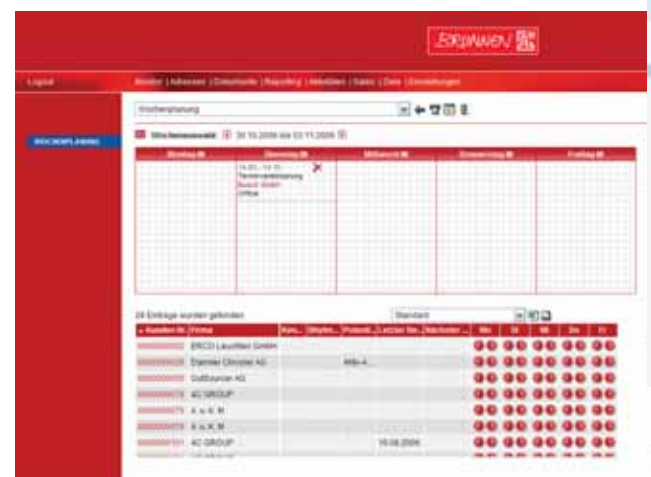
BRUNNEN

Logout

Monitor | Adressen | Dokumente | Reporting | Aktivitäten | Sales | Ziele | Einstellungen

Wochenplanung

WOCHENPLANUNG

Wochenauswahl: 30.10.2006 bis 03.11.2006

| Montag | Dienstag | Mittwoch | Donnerstag | Freitag |
|---|---|---|---|---|
| | 14:00 - 14:15 Terminvereinbarung Bosch GmbH Office | | | |

24 Einträge wurden gefunden

Standard

| Kunden-Nr. | Firma | Kon... | Stufe... | Potenti... | Letzter Be... | Nächster ... | Mo | Di | Mi | Do | Fr |
|---|---|---|---|---|---|---|---|---|---|---|---|
| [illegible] | ERCO Leuchten GmbH | | | | | | | | | | |
| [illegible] | Daimler Chrysler AG | | | Alfa A... | | | | | | | |
| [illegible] | OutSourcer AG | | | | | | | | | | |
| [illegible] | AC GROUP | | | | | | | | | | |
| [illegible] | A. u. K. M. | | | | | | | | | | |
| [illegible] | A. u. K. M. | | | | | | | | | | |
| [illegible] | AC GROUP | | | | 15.08.2006 | | | | | | |